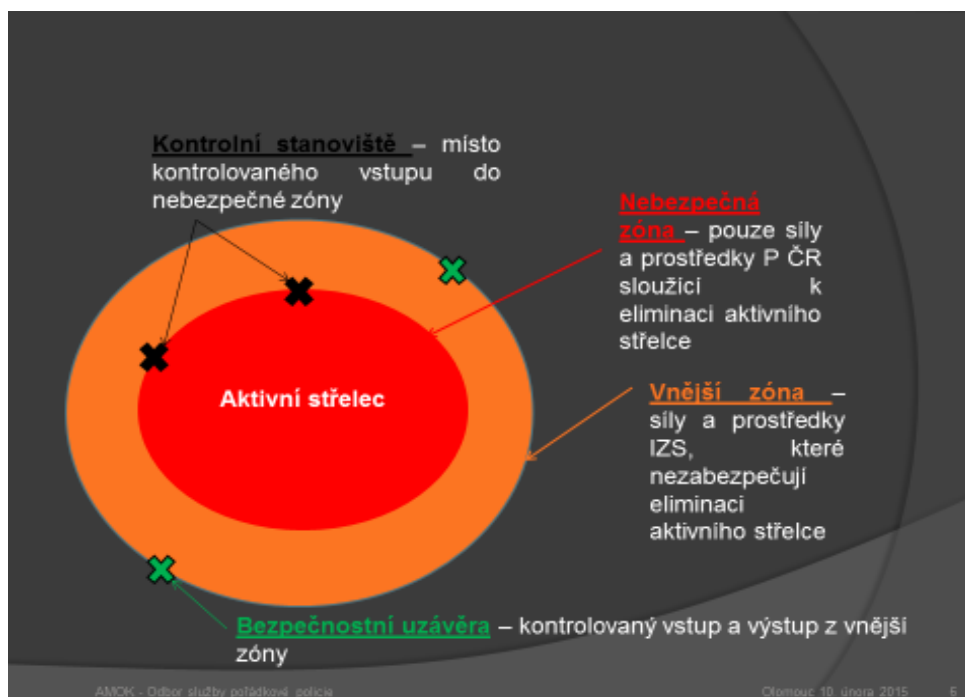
Kontrolní stanoviště – místo kontrolovaného vstupu do nebezpečné zóny

Nebezpečná zóna – pouze síly a prostředky P ČR sloužící k eliminaci aktivního střelce

Aktivní střelec

Vnější zóna – síly a prostředky IZS, které nezabezpečují eliminaci aktivního střelce

Bezpečnostní uzávěra – kontrolovaný vstup a výstup z vnější zóny

AMOK - Odbor služby pořádkové policie

Olomouc 10. února 2015

6